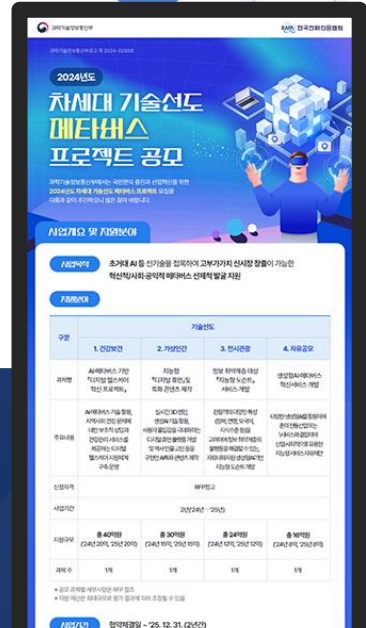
과학기술정보통신부

한국전파진흥협회

과학기술정보통신부 공고 제 2024-0288호

2024년도

차세대 기술선도 메타버스 프로젝트 공모

과학기술정보통신부에서는 국민편익 증진과 산업혁신을 위한 2024년도 차세대 기술선도 메타버스 프로젝트를 모집을 다음과 같이 추진하오니 많은 참여 바랍니다.

사업개요 및 지원분야

사업목적

초거대 AI 등 신기술을 접목하여 고부가가치 신시장 창출이 가능한 혁신적 사회·공익적 메타버스 선제적 발굴 지원

지원분야

| 구분 | 기술선도 | | | |
|---|---|---|---|---|
| | 1. 건강보건 | 2. 가상인간 | 3. 전시관광 | 4. 자유공모 |
| 과제명 | AI·메타버스 기반 "디지털 헬스케어 혁신 프로젝트" | 지능형 "디지털 휴먼 및 특화 콘텐츠 제작" | 정보 취약계층 대상 "지능형 도슨트 서비스 개발" | 생성형AI·메타버스 혁신서비스 개발 |
| 주요내용 | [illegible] | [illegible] | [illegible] | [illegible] |
| 신청자격 | 제약없음 | | | |
| 사업기간 | 2년('24년~'25년) | | | |
| 지원규모 | 총 40억원 ('24년 20억, '25년 20억) | 총 30억원 ('24년 15억, '25년 15억) | 총 24억원 ('24년 12억, '25년 12억) | 총 16억원 ('24년 8억, '25년 8억) |
| 과제 수 | 1개 | 1개 | 1개 | 1개 |

* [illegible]
* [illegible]

사업기간 협약체결일 ~ '25. 12. 31. (2년간)